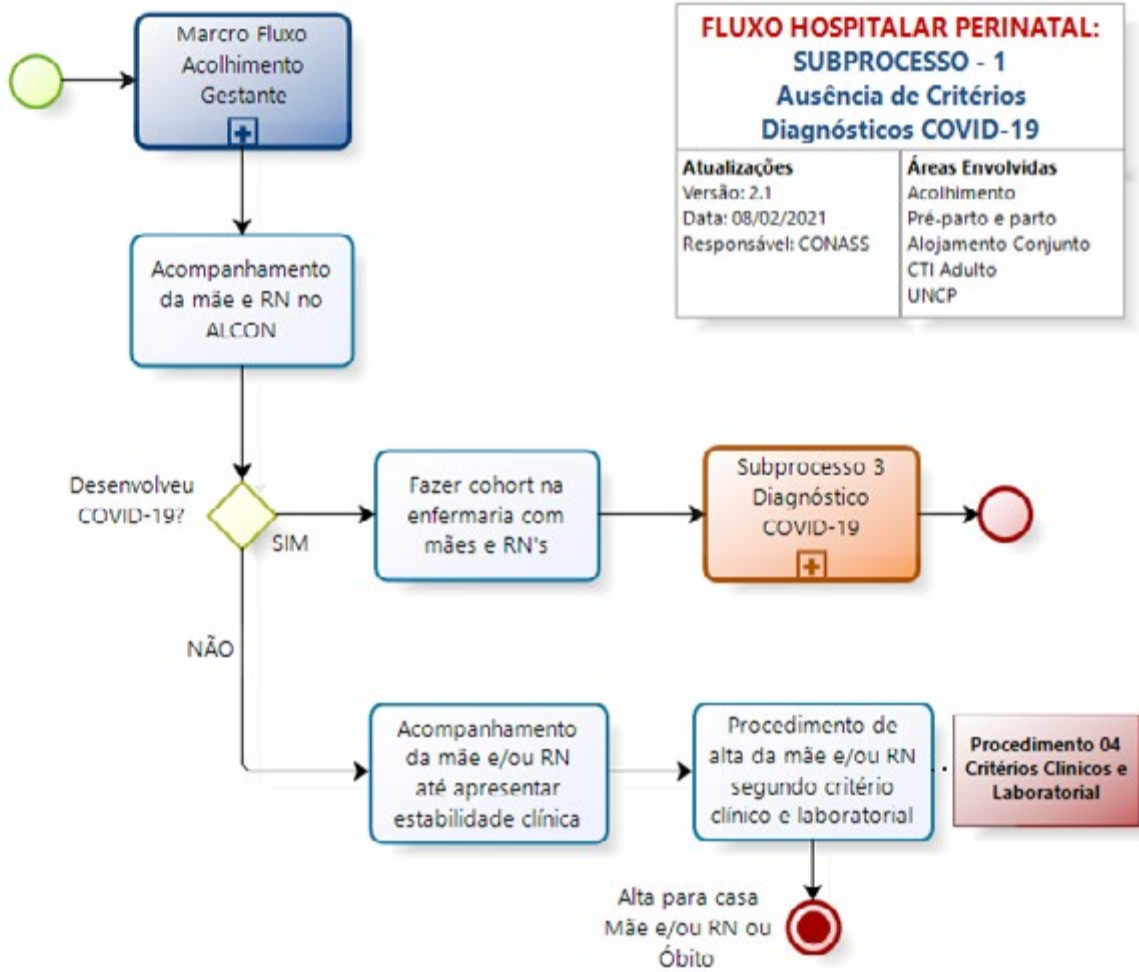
Marcro Fluxo Acolhimento Gestante

FLUXO HOSPITALAR PERINATAL:
SUBPROCESSO - 1
Ausência de Critérios Diagnósticos COVID-19

| Atualizações | Áreas Envolvidas |
|---|---|
| Versão: 2.1<br>Data: 08/02/2021<br>Responsável: CONASS | Acolhimento<br>Pré-parto e parto<br>Alojamento Conjunto<br>CTI Adulto<br>UNCP |

Acompanhamento da mãe e RN no ALCON

Desenvolveu COVID-19?

SIM

Fazer cohort na enfermaria com mães e RN's

Subprocesso 3 Diagnóstico COVID-19

NÃO

Acompanhamento da mãe e/ou RN até apresentar estabilidade clínica

Procedimento de alta da mãe e/ou RN segundo critério clínico e laboratorial

Procedimento 04 Critérios Clinicos e Laboratorial

Alta para casa Mãe e/ou RN ou Óbito